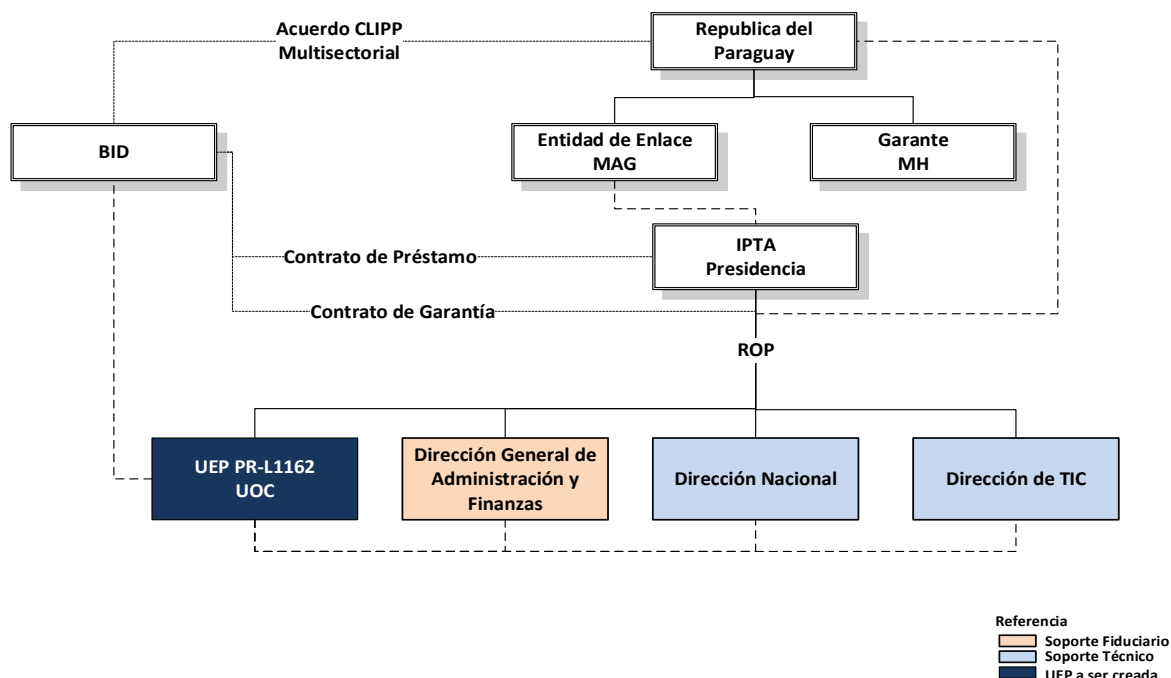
Acuerdo CLIPP
Multisectorial

Republica del Paraguay

BID

Entidad de Enlace
MAG

Garante
MH

Contrato de Préstamo

IPTA
Presidencia

Contrato de Garantía

ROP

UEP PR-L1162
UOC

Dirección General de Administración y Finanzas

Dirección Nacional

Dirección de TIC

Referencia
Soporte Fiduciario
Soporte Técnico
UEP a ser creada